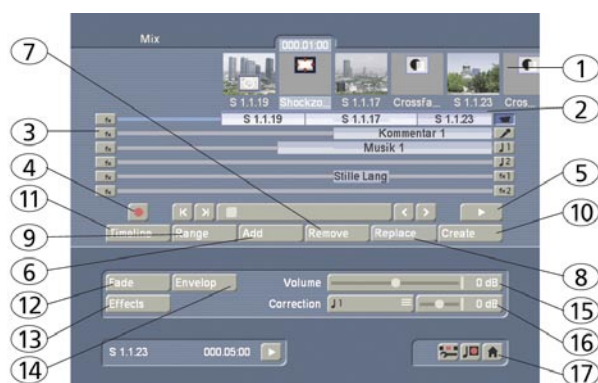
Mix

000.01:00

S 1.1.19 Shockzo... S 1.1.17 Crossfa... S 1.1.23 Cros...

fx
fx
fx
fx
fx
fx

S 1.1.19 S 1.1.17 S 1.1.23

Kommentar 1

Musik 1

Stille Lang

J1
J2
fx1
fx2

Timeline Range Add Remove Replace Create

Fade Envelop Volume 0 dB
Effects Correction J1 0 dB

S 1.1.23 000.05:00

1
2
3
4
5
6
7
8
9
10
11
12
13
14
15
16
17